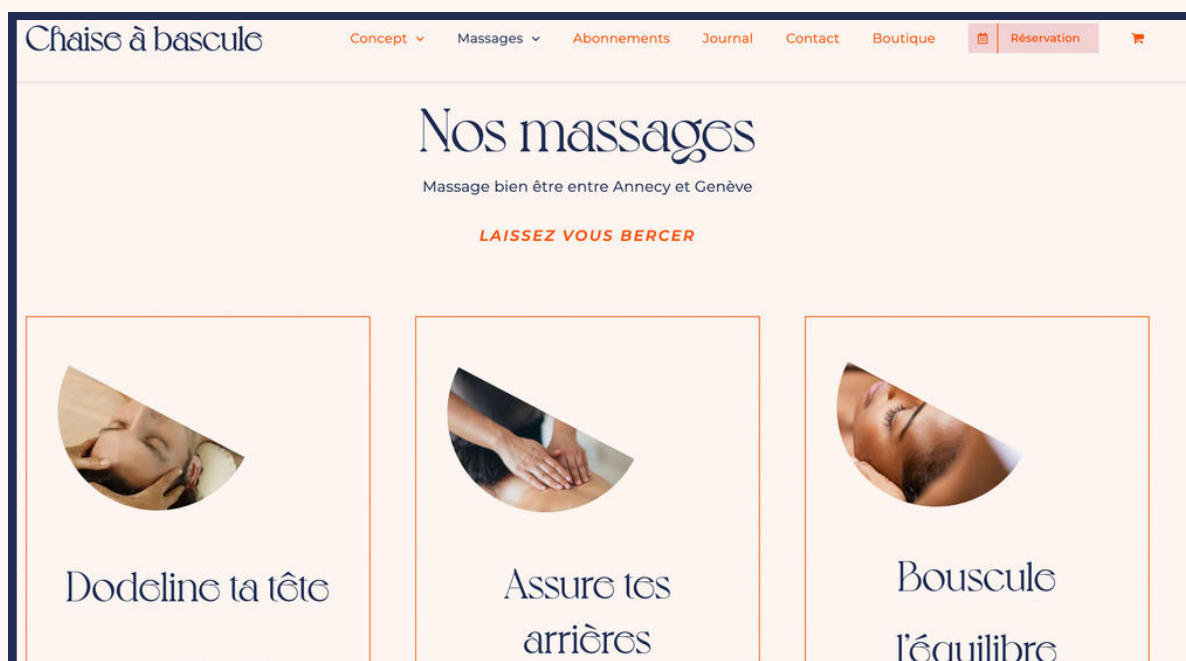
Chaise à bascule

Concept Massages Abonnements Journal Contact Boutique Réservation

Nos massages

Massage bien être entre Annecy et Genève

LAISSEZ VOUS BERCER

Dodeline ta tête

Assure tes arrières

Bouscule l'équilibre